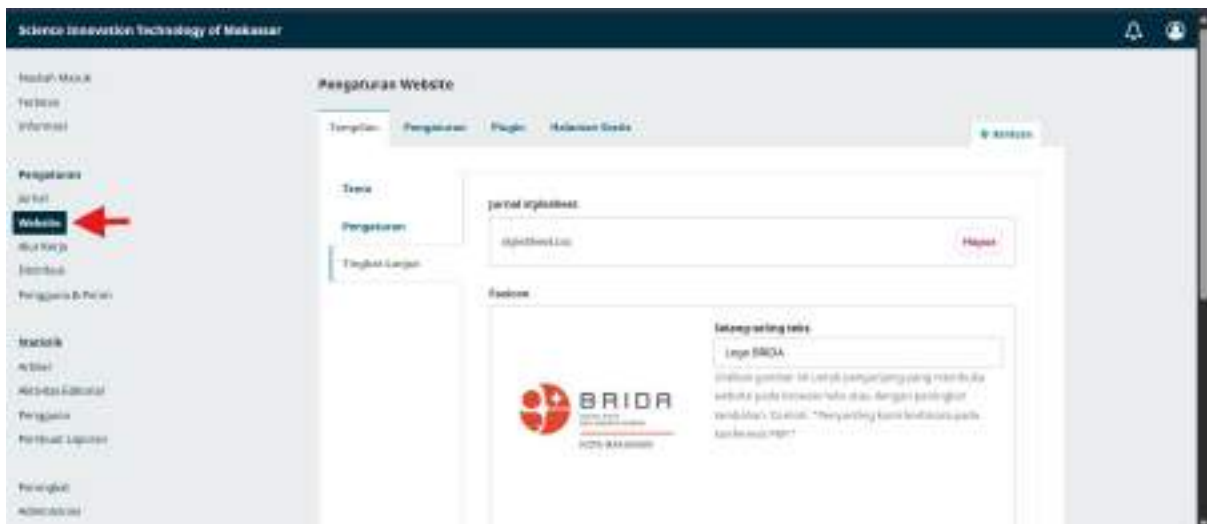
Science Innovation Technology of Makassar

Naskah Masuk
Terbitan
Informasi

Pengaturan
Jurnal
Website
Alur Kerja
Distribusi
Pengguna & Peran

Statistik
Artikel
Aktivitas Editorial
Pengguna
Membuat Laporan

Perangkat
Administrasi

Pengaturan Website

Tampilan Pengaturan Plugin Halaman Statis

Tema
Pengaturan
Tingkat Lanjut

Jurnal stylesheet
stylesheet.css
Hapus

Favicon

Keterangan teks
Logo BRIDA

BRIDA
KOTA MAKASSAR

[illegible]